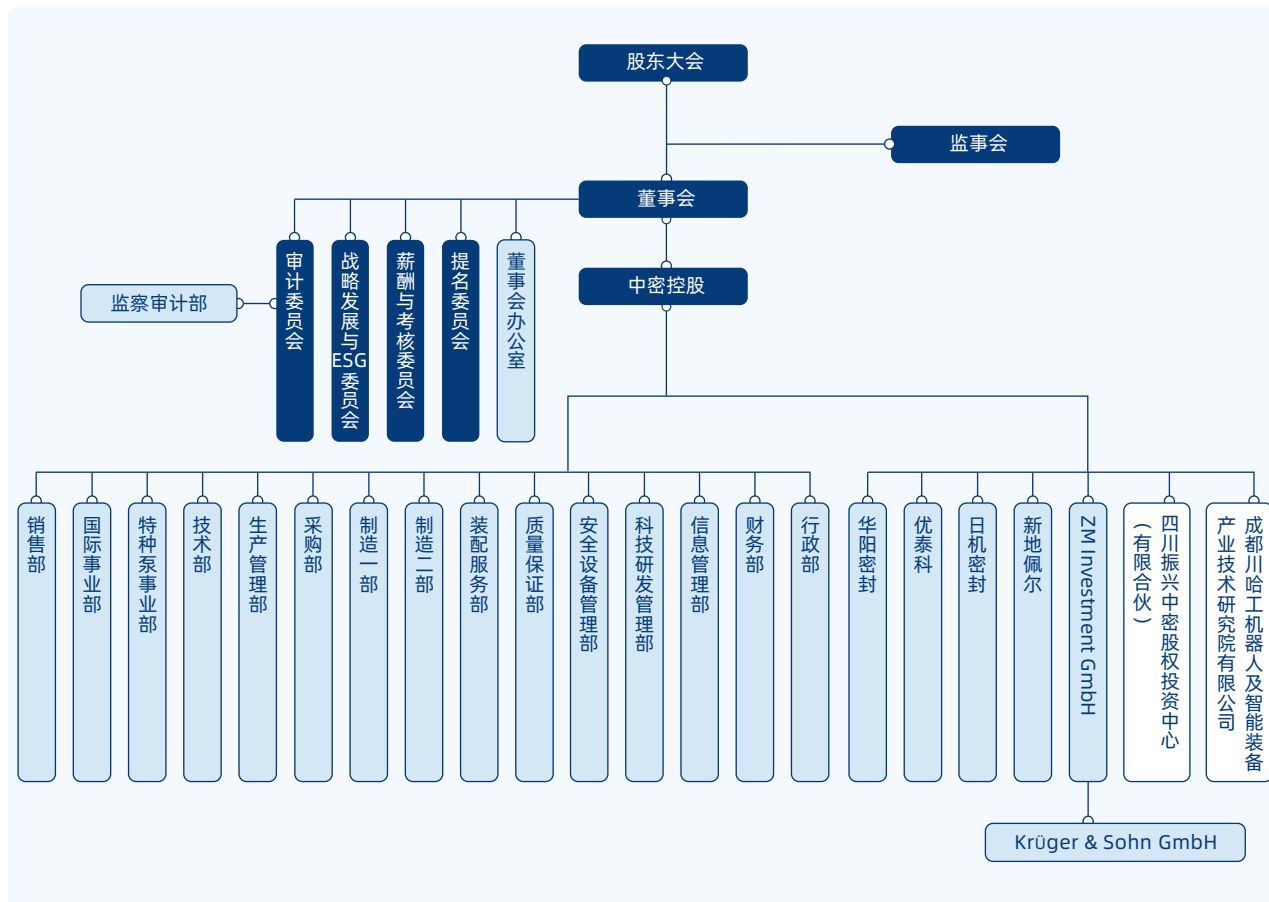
股东大会

监事会

董事会

审计委员会

战略发展与ESG委员会

薪酬与考核委员会

提名委员会

董事会办公室

监察审计部

中密控股

销售部

国际事业部

特种泵事业部

技术部

生产管理部

采购部

制造一部

制造二部

装配服务部

质量保证部

安全设备管理部

科技研发管理部

信息管理部

财务部

行政部

华阳密封

优泰科

日机密封

新地佩尔

ZM Investment GmbH

四川振兴中密股权投资中心（有限合伙）

成都川哈工机器人及智能装备产业技术研究院有限公司

Krüger & Sohn GmbH